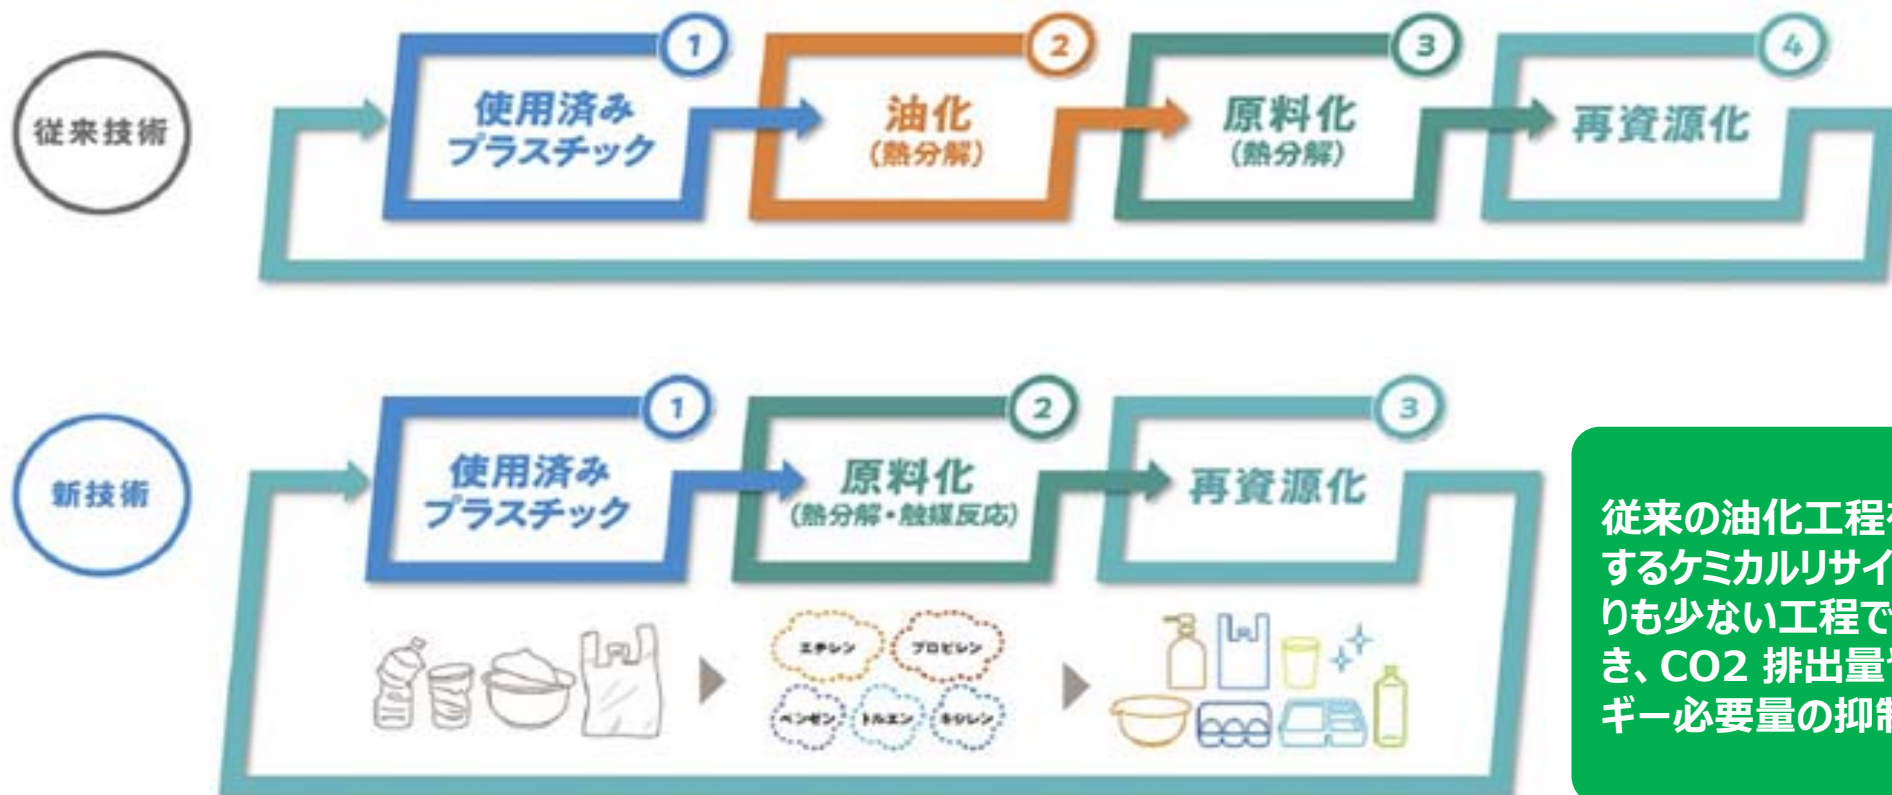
従来技術

1
使用済み
プラスチック

2
油化
(熱分解)

3
原料化
(熱分解)

4
再資源化

新技術

1
使用済み
プラスチック

2
原料化
(熱分解・触媒反応)

3
再資源化

エチレン
プロピレン
ベンゼン
トルエン
キシレン

従来の油化工程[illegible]
するケミカルリサイ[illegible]
りも少ない工程で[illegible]
き、CO2 排出量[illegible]
ギー必要量の抑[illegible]